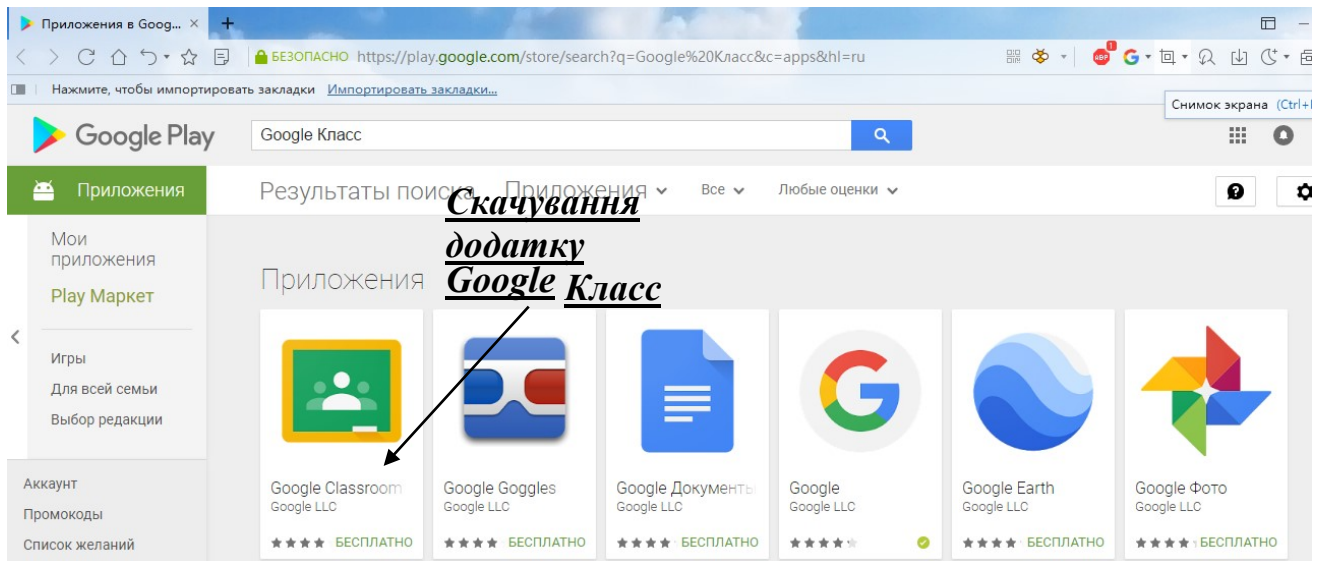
Приложения в Goog... ×
+
БЕЗОПАСНО https://play.google.com/store/search?q=Google%20Класс&c=apps&hl=ru
Нажмите, чтобы импортировать закладки Импортировать закладки...
Снимок экрана (Ctrl+
Google Play
Google Класс
Приложения
Результаты поиска Приложения Все Любые оценки
Скачування додатку Google Класс
Мои приложения
Play Маркет
Приложения
Игры
Для всей семьи
Выбор редакции
Аккаунт
Промокоды
Список желаний
Google Classroom
Google LLC
БЕСПЛАТНО
Google Goggles
Google LLC
БЕСПЛАТНО
Google Документы
Google LLC
БЕСПЛАТНО
Google
Google LLC
Google Earth
Google LLC
БЕСПЛАТНО
Google Фото
Google LLC
БЕСПЛАТНО